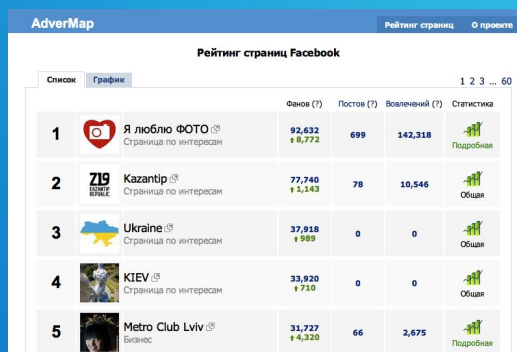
AdverMap

Рейтинг страниц | О проекте

Рейтинг страниц Facebook

Список | График

1 2 3 ... 60

| | | Фанов (?) | Постов (?) | Вовлечений (?) | Статистика |
|---|---|---|---|---|---|
| 1 | Я люблю ФОТО Страница по интересам | 92,632 ↑8,772 | 699 | 142,318 | Подробная |
| 2 | Kazantip Страница по интересам | 77,740 ↑1,143 | 78 | 10,546 | Общая |
| 3 | Ukraine Страница по интересам | 37,918 ↑989 | 0 | 0 | Общая |
| 4 | KIEV Страница по интересам | 33,920 ↑710 | 0 | 0 | Общая |
| 5 | Metro Club Lviv Бизнес | 31,727 ↑4,320 | 66 | 2,675 | Подробная |

Z19 KAZANTIP REPUBLIC